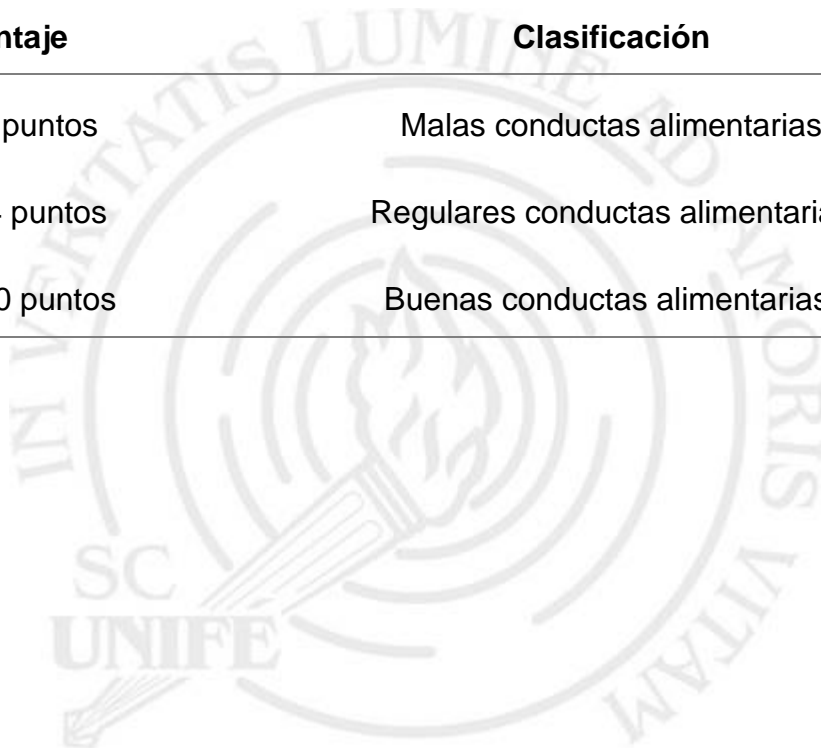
| ntaje | Clasificación |
|---|---|
| puntos | Malas conductas alimentarias |
| - puntos | Regulares conductas alimentaria |
| 0 puntos | Buenas conductas alimentarias |

IN VERITATIS LUMINE AD AMORIS VITAM

SC

UNIFE